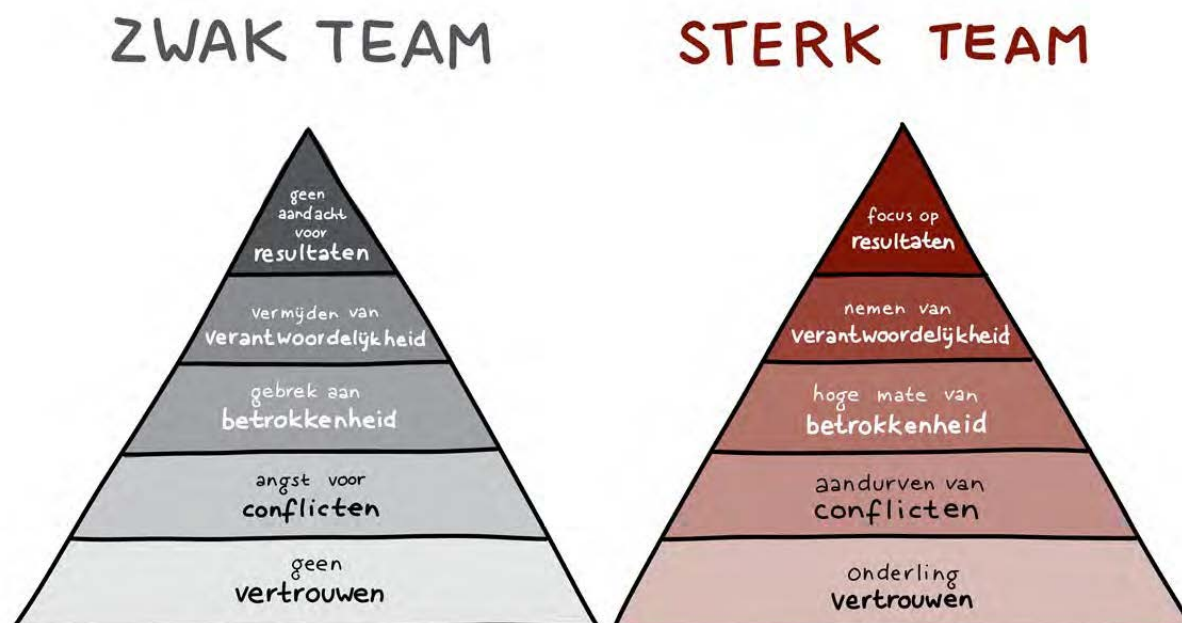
ZWAK TEAM

geen aandacht voor
resultaten

vermijden van
verantwoordelijkheid

gebrek aan
betrokkenheid

angst voor
conflicten

geen
vertrouwen

STERK TEAM

focus op
resultaten

nemen van
verantwoordelijkheid

hoge mate van
betrokkenheid

aandurven van
conflicten

onderling
vertrouwen